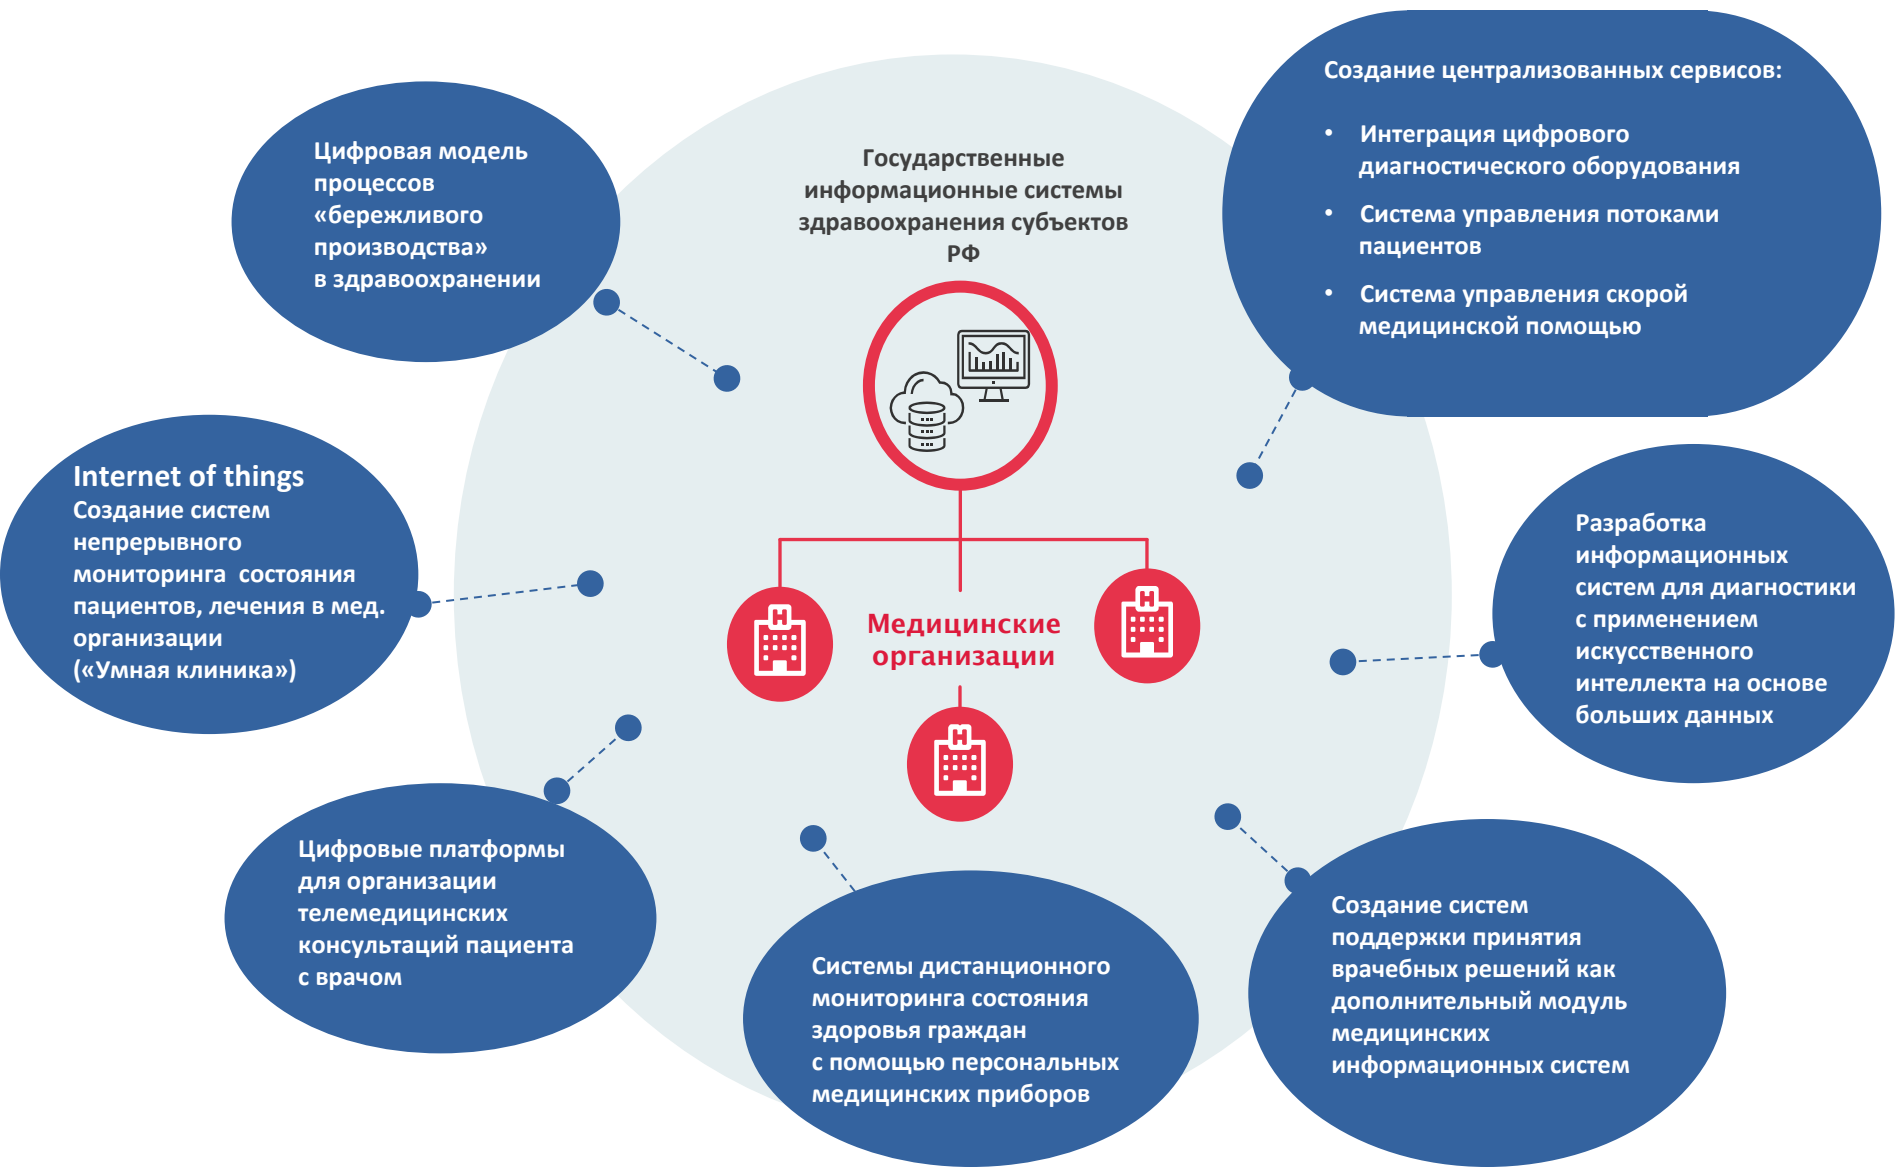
Цифровая модель процессов «бережливого производства» в здравоохранении

Государственные информационные системы здравоохранения субъектов РФ

Создание централизованных сервисов:

• Интеграция цифрового диагностического оборудования
• Система управления потоками пациентов
• Система управления скорой медицинской помощью

Internet of things
Создание систем непрерывного мониторинга состояния пациентов, лечения в мед. организации («Умная клиника»)

Медицинские организации

Разработка информационных систем для диагностики с применением искусственного интеллекта на основе больших данных

Цифровые платформы для организации телемедицинских консультаций пациента с врачом

Системы дистанционного мониторинга состояния здоровья граждан с помощью персональных медицинских приборов

Создание систем поддержки принятия врачебных решений как дополнительный модуль медицинских информационных систем